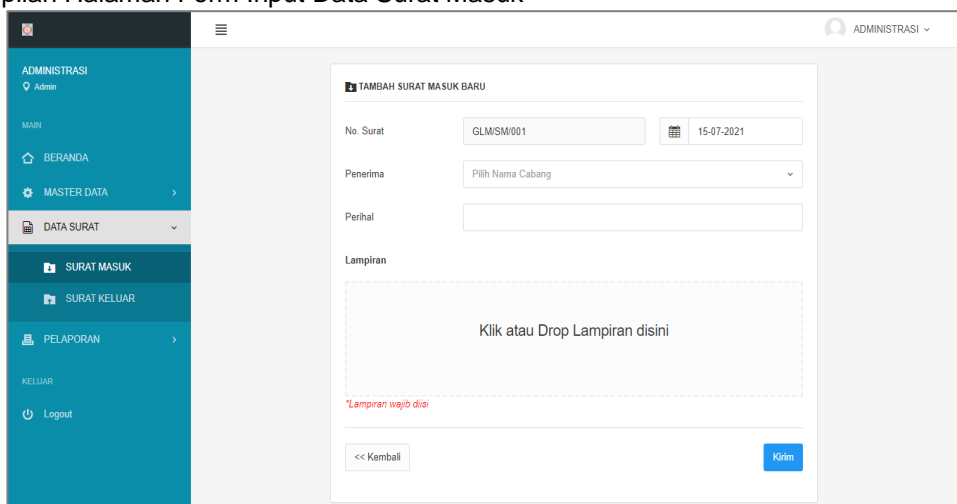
pilan Halaman Form Input Data Surat Masuk

ADMINISTRASI

ADMINISTRASI
Admin

MAIN

BERANDA

MASTER DATA

DATA SURAT

SURAT MASUK

SURAT KELUAR

PELAPORAN

KELUAR

Logout

TAMBAH SURAT MASUK BARU

No. Surat GLM/SM/001 15-07-2021

Penerima Pilih Nama Cabang

Perihal

Lampiran

Klik atau Drop Lampiran disini

*Lampiran wajib diisi

<< Kembali

Kirim